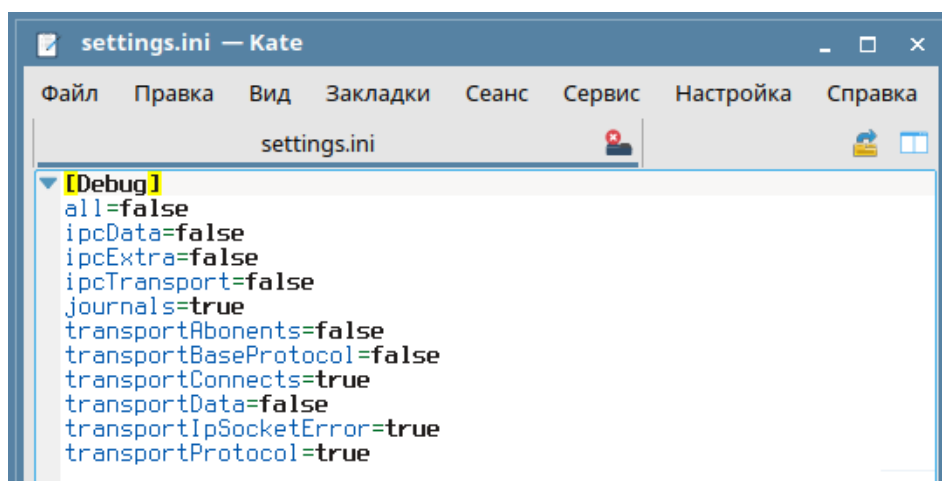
settings.ini — Kate

Файл Правка Вид Закладки Сеанс Сервис Настройка Справка

settings.ini

[Debug]
all=false
ipcData=false
ipcExtra=false
ipcTransport=false
journals=true
transportAbonents=false
transportBaseProtocol=false
transportConnects=true
transportData=false
transportIpSocketError=true
transportProtocol=true